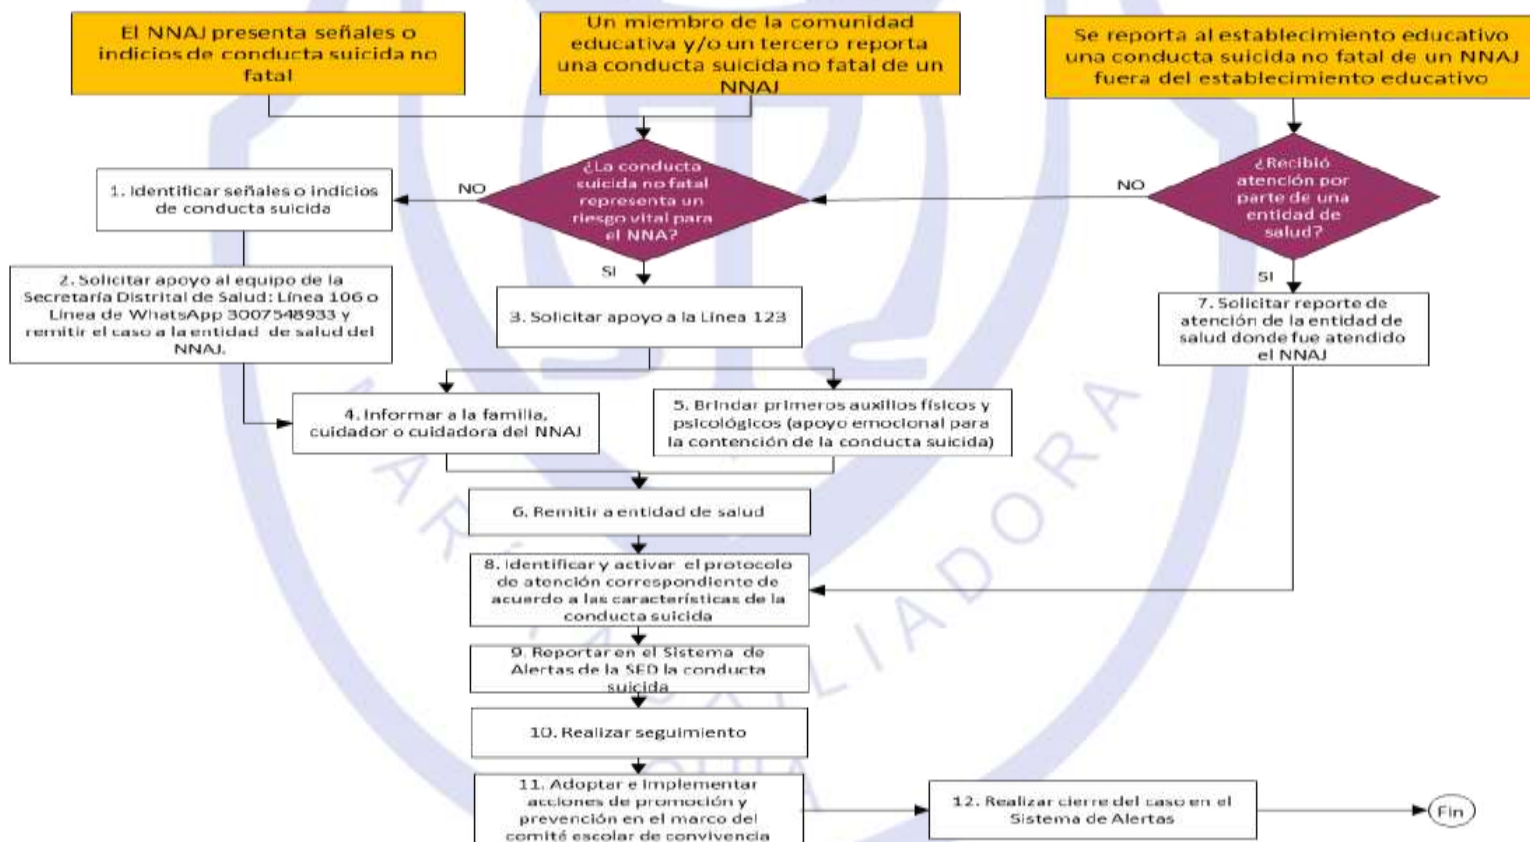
El NNAJ presenta señales o indicios de conducta suicida no fatal

Un miembro de la comunidad educativa y/o un tercero reporta una conducta suicida no fatal de un NNAJ

Se reporta al establecimiento educativo una conducta suicida no fatal de un NNAJ fuera del establecimiento educativo

¿La conducta suicida no fatal representa un riesgo vital para el NNA?

NO

1. Identificar señales o indicios de conducta suicida

SI

2. Solicitar apoyo al equipo de la Secretaría Distrital de Salud: Línea 106 o Línea de WhatsApp 3007548933 y remitir el caso a la entidad de salud del NNAJ.

3. Solicitar apoyo a la Línea 123

¿Recibió atención por parte de una entidad de salud?

NO

SI

7. Solicitar reporte de atención de la entidad de salud donde fue atendido el NNAJ

4. Informar a la familia, cuidador o cuidadora del NNAJ

5. Brindar primeros auxilios físicos y psicológicos (apoyo emocional para la contención de la conducta suicida)

6. Remitir a entidad de salud

8. Identificar y activar el protocolo de atención correspondiente de acuerdo a las características de la conducta suicida

9. Reportar en el Sistema de Alertas de la SED la conducta suicida

10. Realizar seguimiento

11. Adoptar e implementar acciones de promoción y prevención en el marco del comité escolar de convivencia

12. Realizar cierre del caso en el Sistema de Alertas

Fin